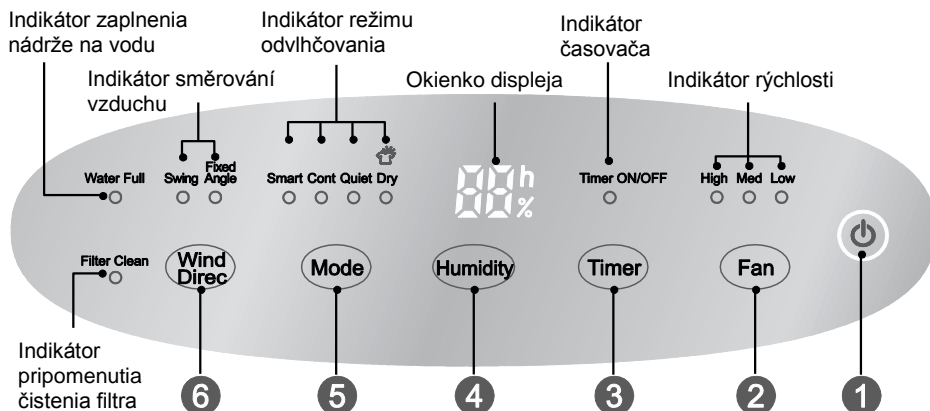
Indikátor zaplnenia nádrže na vodu

Indikátor směrování vzduchu

Indikátor režimu odvlhčovania

Okienko displeja

Indikátor časovača

Indikátor rýchlosti

Water Full

Swing

Fixed Angle

Smart Cont Quiet Dry

88 h %

Timer ON/OFF

High Med Low

Filter Clean

Wind Direc

Mode

Humidity

Timer

Fan

Indikátor pripomenutia čistenia filtra

6 5 4 3 2 1